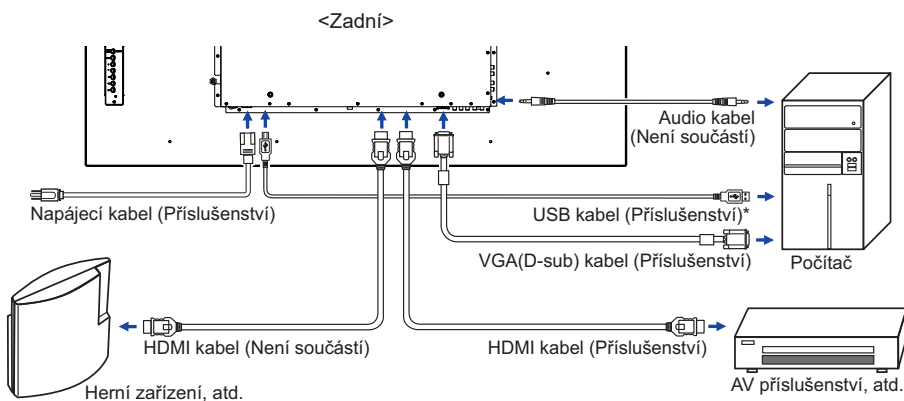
<Zadní>

Audio kabel (Není součástí)

Napájecí kabel (Příslušenství)

USB kabel (Příslušenství)*

VGA(D-sub) kabel (Příslušenství)

Počítač

HDMI kabel (Není součástí)

HDMI kabel (Příslušenství)

Herní zařízení, atd.

AV příslušenství, atd.